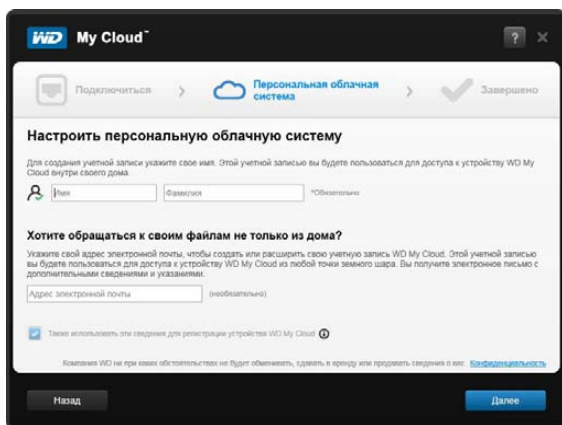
WD My Cloud™

?

Подключиться

Персональная облачная система

Завершено

Настроить персональную облачную систему

Для создания учетной записи укажите свое имя. Этой учетной записью вы будете пользоваться для доступа к устройству WD My Cloud внутри своего дома.

Имя

Фамилия

*Обязательно

Хотите обращаться к своим файлам не только из дома?

Укажите свой адрес электронной почты, чтобы создать или расширить свою учетную запись WD My Cloud. Этой учетной записью вы будете пользоваться для доступа к устройству WD My Cloud из любой точки земного шара. Вы получите электронное письмо с дополнительными сведениями и указаниями.

Адрес электронной почты

(необязательно)

Также использовать эти сведения для регистрации устройства WD My Cloud

Компания WD ни при каких обстоятельствах не будет обменивать, сдавать в аренду или продавать сведения о вас. Конфиденциальность

Назад

Далее